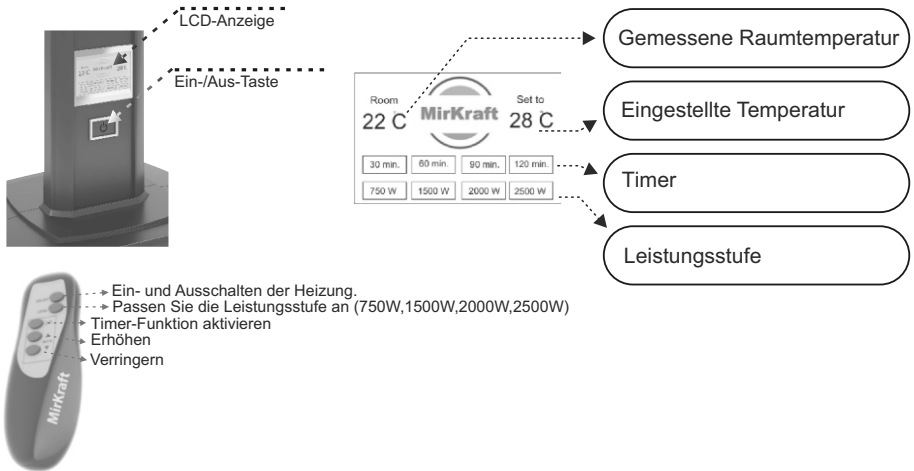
LCD-Anzeige

Ein-/Aus-Taste

Room
22 C

MirKraft

Set to
28 C

| 30 min. | 60 min. | 90 min. | 120 min. |
|---|---|---|---|
| 750 W | 1500 W | 2000 W | 2500 W |

Gemessene Raumtemperatur

Eingestellte Temperatur

Timer

Leistungsstufe

Ein- und Ausschalten der Heizung.
Passen Sie die Leistungsstufe an (750W,1500W,2000W,2500W)
Timer-Funktion aktivieren
Erhöhen
Verringern

MirKraft